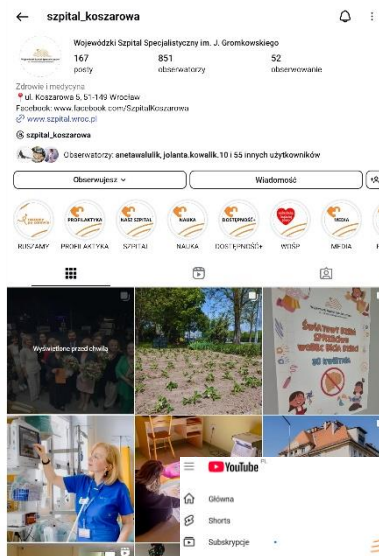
szpital_koszarowa

Wojewódzki Szpital Specjalistyczny im. J. Gromkowskiego

167 posty

851 obserwatorzy

52 obserwowanie

Zdrowie i medycyna
📍ul. Koszarowa 5, 51-149 Wrocław
Facebook: www.facebook.com/SzpitalKoszarowa
www.szpital.wroc.pl

szpital_koszarowa

Obserwatorzy: anetawalulik, jolanta.kowalik.10 i 55 innych użytkowników

Obserwujesz

Wiadomość

RUSZAMY
PROFILAKTYKA
SZPITAL
NAUKA
DOSTĘPNOŚĆ+
WOŚP
MEDIA

PROFILAKTYKA
NASZ SZPITAL
NAUKA
DOSTĘPNOŚĆ+
MEDIA

Wyświetlono przed chwilą

ŚWIATOWY DZIEŃ SPRZECIWU WOBEC DLA PRZ
30 kwietnia

YouTube

Główna

Shorts

Subskrypcje